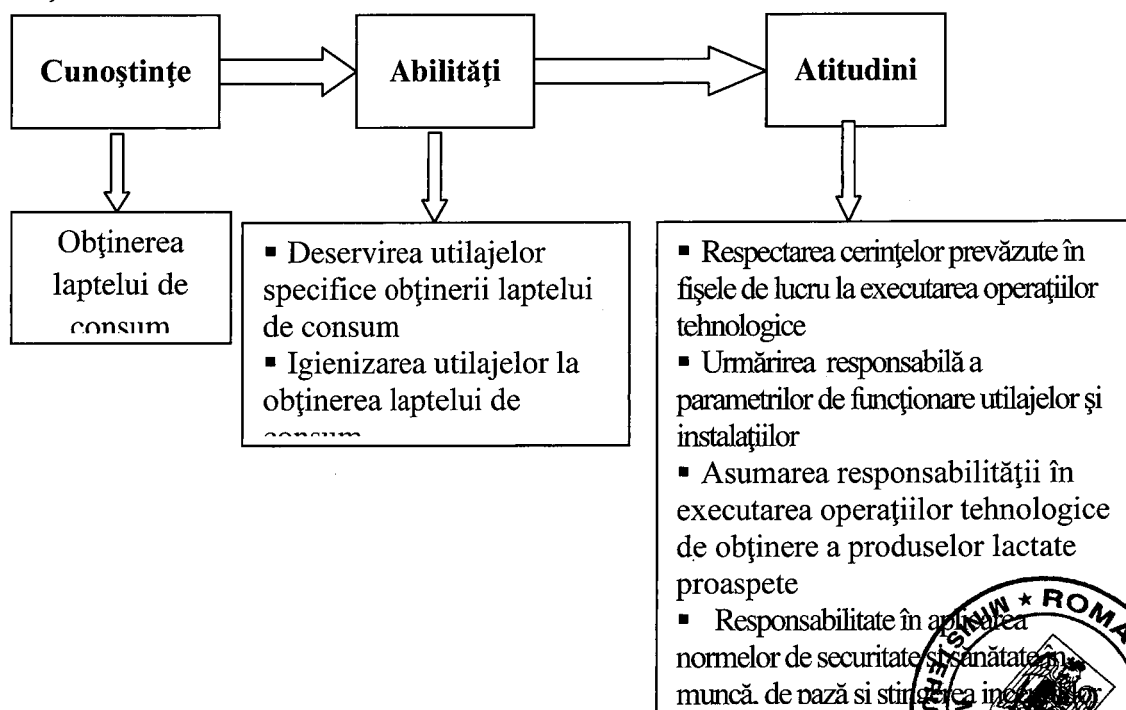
Cunoştinţe

Abilităţi

Atitudini

Obţinerea laptelui de consum

▪ Deservirea utilajelor specifice obţinerii laptelui de consum
▪ Igienizarea utilajelor la obţinerea laptelui de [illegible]

▪ Respectarea cerinţelor prevăzute în fişele de lucru la executarea operaţiilor tehnologice
▪ Urmărirea responsabilă a parametrilor de funcţionare utilajelor şi instalaţiilor
▪ Asumarea responsabilităţii în executarea operaţiilor tehnologice de obţinere a produselor lactate proaspete
▪ Responsabilitate în aplicarea normelor de securitate şi sănătate în muncă, de pază si stingerea inc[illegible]

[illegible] ★ ROMA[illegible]